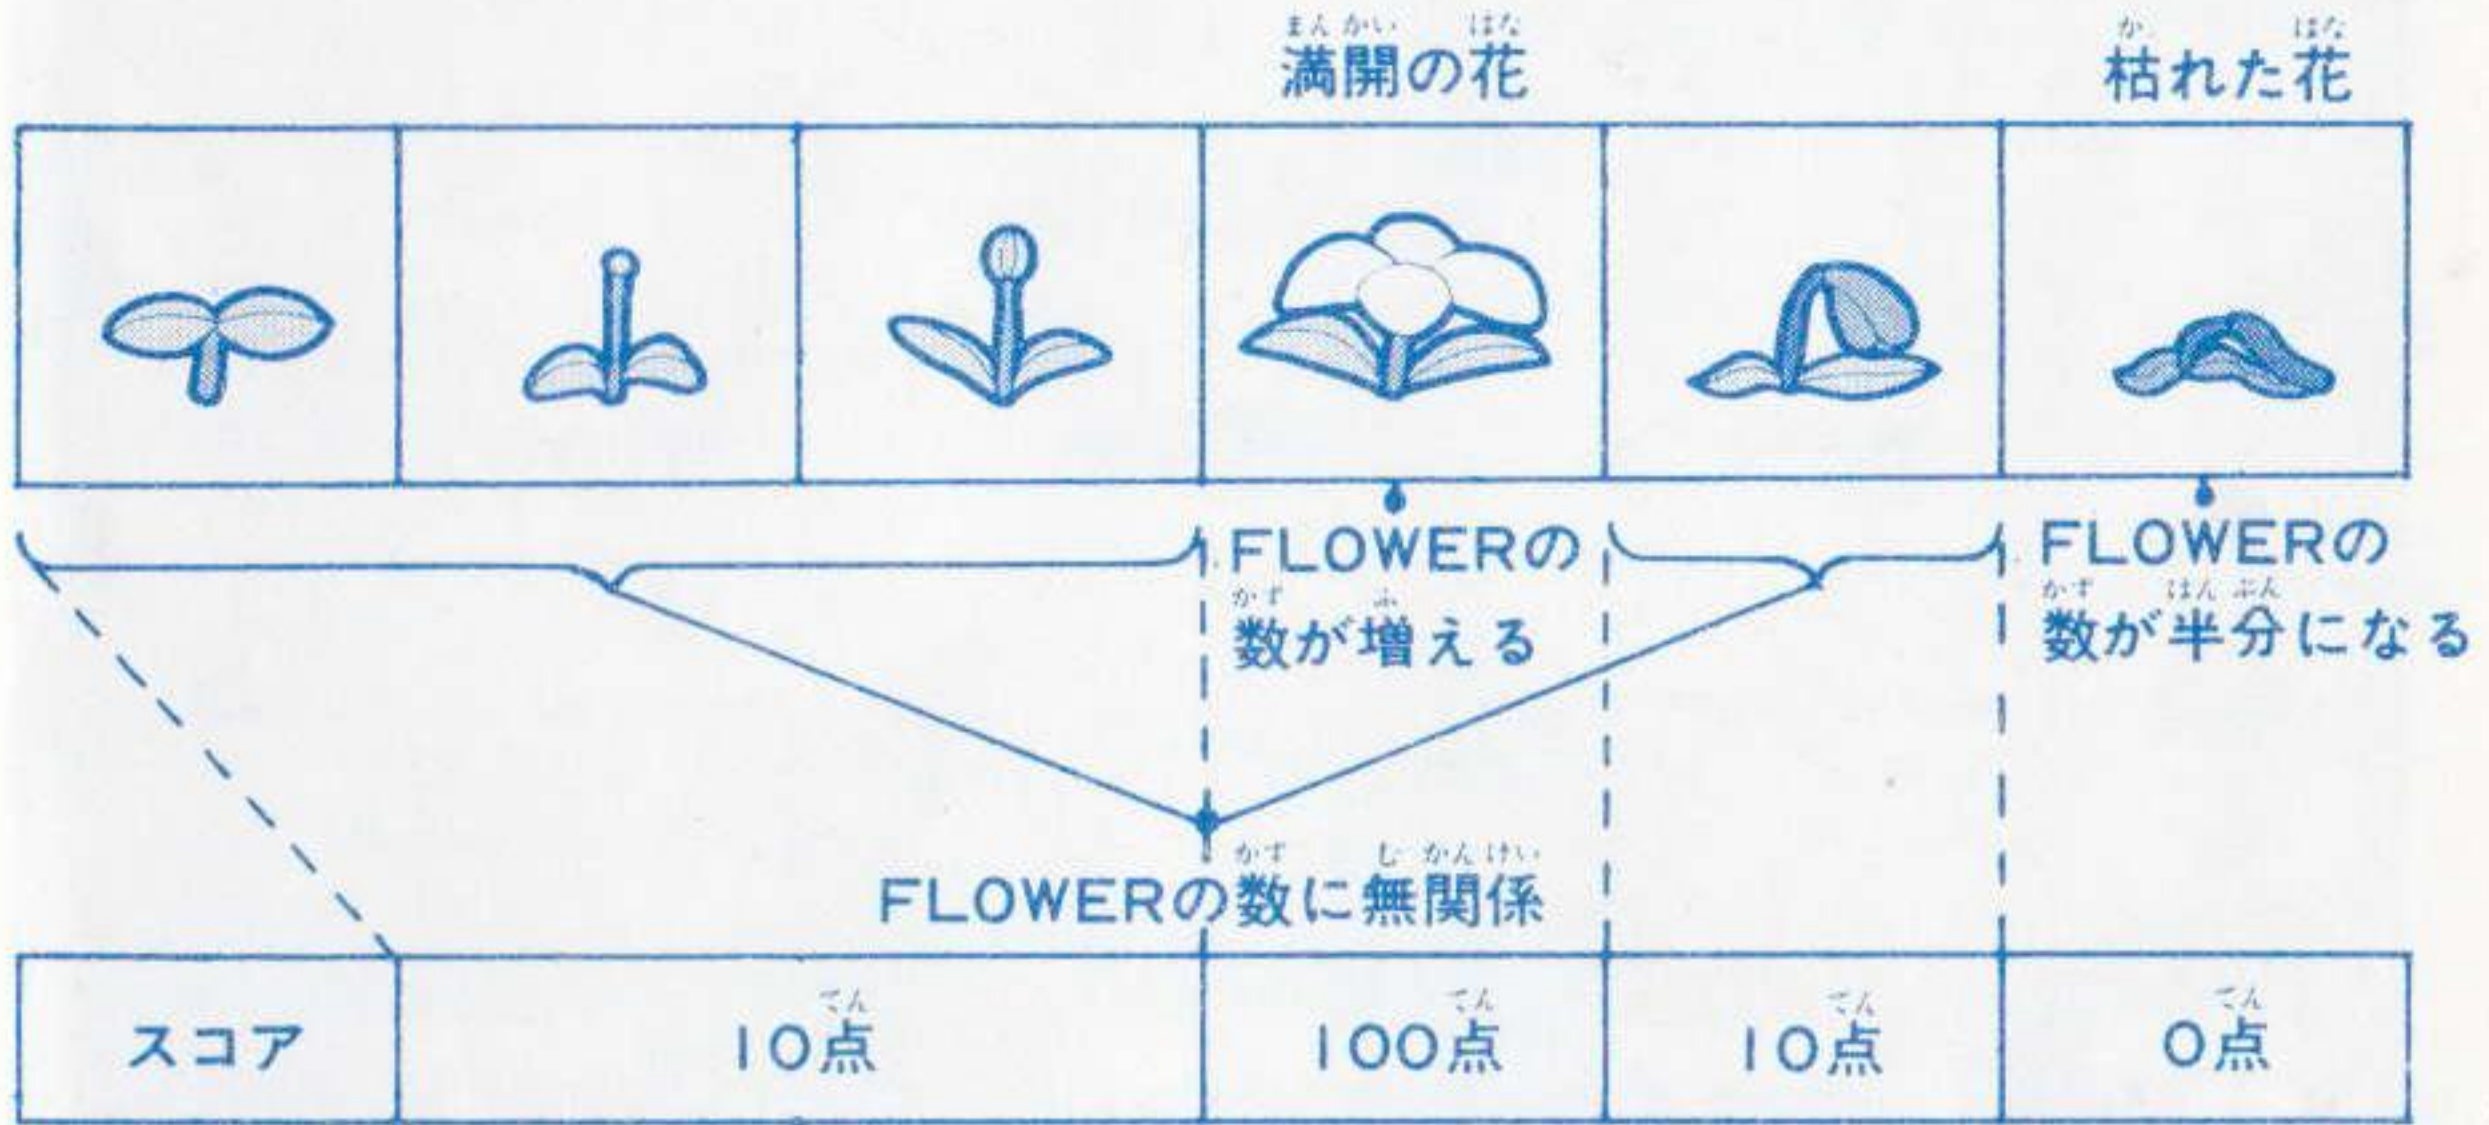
まんかい はな
満開の花

か はな
枯れた花

FLOWERの
かず ふ
数が増える

FLOWERの
かず はんぶん
数が半分になる

かず むかんけい
FLOWERの数に無関係

| スコア | 10点 | 100点 | 10点 | 0点 |
|---|---|---|---|---|